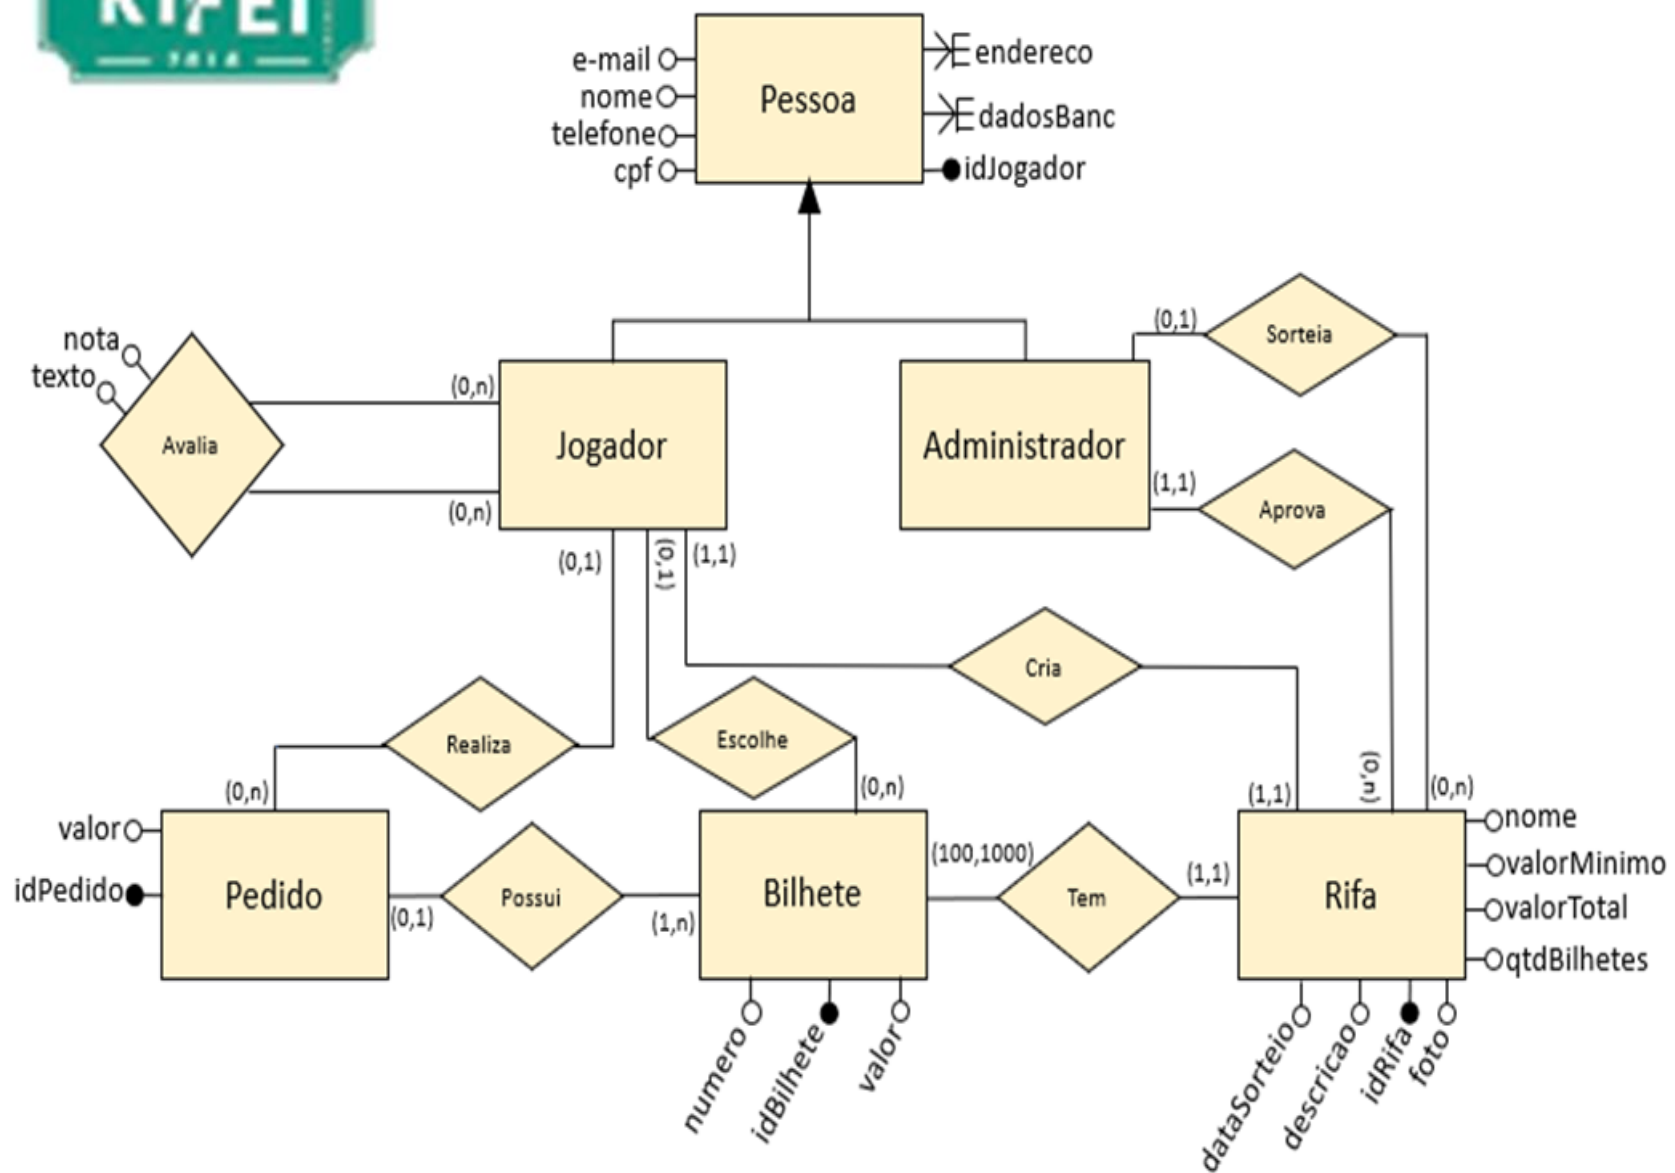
Pessoa
e-mail
nome
telefone
cpf
endereco
dadosBanc
idJogador

nota
texto
Avalia
(0,n)
(0,n)
Jogador
Administrador
(0,1)
Sorteia
(1,1)
Aprova
(0,1)
(0,1)
(1,1)
Cria
Realiza
Escolhe
(0,n)
(0,n)
(1,1)
(0,n)
(0,n)
valor
idPedido
Pedido
(0,1)
Possui
(1,n)
Bilhete
(100,1000)
Tem
(1,1)
Rifa
nome
valorMinimo
valorTotal
qtdBilhetes
numero
idBilhete
valor
dataSorteio
descricao
idRifa
foto